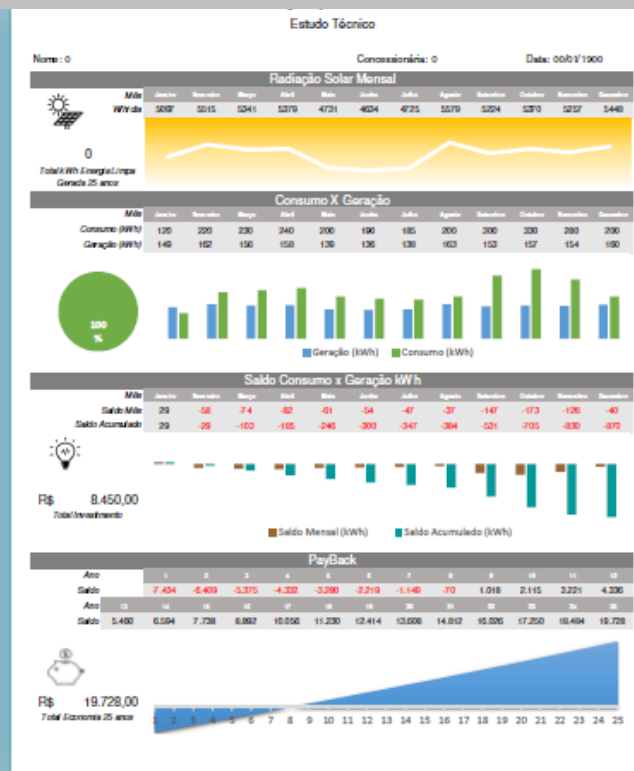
Estudo Técnico

Nome: 0

Concessionária: 0

Data: 00/01/1900

Radiação Solar Mensal

| Mês | Janeiro | Fevereiro | Março | Abril | Maio | Junho | Julho | Agosto | Setembro | Outubro | Novembro | Dezembro |
|---|---|---|---|---|---|---|---|---|---|---|---|---|
| W/V.dia | 5097 | 5515 | 5341 | 5379 | 4731 | 4634 | 4725 | 5579 | 5224 | 5370 | 5257 | 5446 |

0
Total kWh Energia Limpa Gerada 25 anos

Consumo X Geração

| Mês | Janeiro | Fevereiro | Março | Abril | Maio | Junho | Julho | Agosto | Setembro | Outubro | Novembro | Dezembro |
|---|---|---|---|---|---|---|---|---|---|---|---|---|
| Consumo (kWh) | 120 | 220 | 230 | 240 | 200 | 190 | 185 | 200 | 300 | 330 | 280 | 200 |
| Geração (kWh) | 149 | 162 | 156 | 158 | 139 | 136 | 138 | 163 | 153 | 157 | 154 | 160 |

100 %

Geração (kWh) Consumo (kWh)

Saldo Consumo x Geração kWh

| Mês | Janeiro | Fevereiro | Março | Abril | Maio | Junho | Julho | Agosto | Setembro | Outubro | Novembro | Dezembro |
|---|---|---|---|---|---|---|---|---|---|---|---|---|
| Saldo Mês | 29 | -58 | -74 | -82 | -61 | -54 | -47 | -37 | -147 | -173 | -126 | -40 |
| Saldo Acumulado | 29 | -29 | -103 | -185 | -246 | -300 | -347 | -384 | -531 | -705 | -830 | -870 |

R$ 8.450,00
Total Investimento

Saldo Mensal (kWh) Saldo Acumulado (kWh)

PayBack

| Ano | 1 | 2 | 3 | 4 | 5 | 6 | 7 | 8 | 9 | 10 | 11 | 12 |
|---|---|---|---|---|---|---|---|---|---|---|---|---|
| Saldo | -7.434 | -6.409 | -5.375 | -4.332 | -3.280 | -2.219 | -1.149 | -70 | 1.018 | 2.115 | 3.221 | 4.336 |

| Ano | 13 | 14 | 15 | 16 | 17 | 18 | 19 | 20 | 21 | 22 | 23 | 24 | 25 |
|---|---|---|---|---|---|---|---|---|---|---|---|---|---|
| Saldo | 5.460 | 6.594 | 7.738 | 8.892 | 10.056 | 11.230 | 12.414 | 13.608 | 14.812 | 16.026 | 17.250 | 18.484 | 19.728 |

R$ 19.728,00
Total Economia 25 anos

1 2 3 4 5 6 7 8 9 10 11 12 13 14 15 16 17 18 19 20 21 22 23 24 25